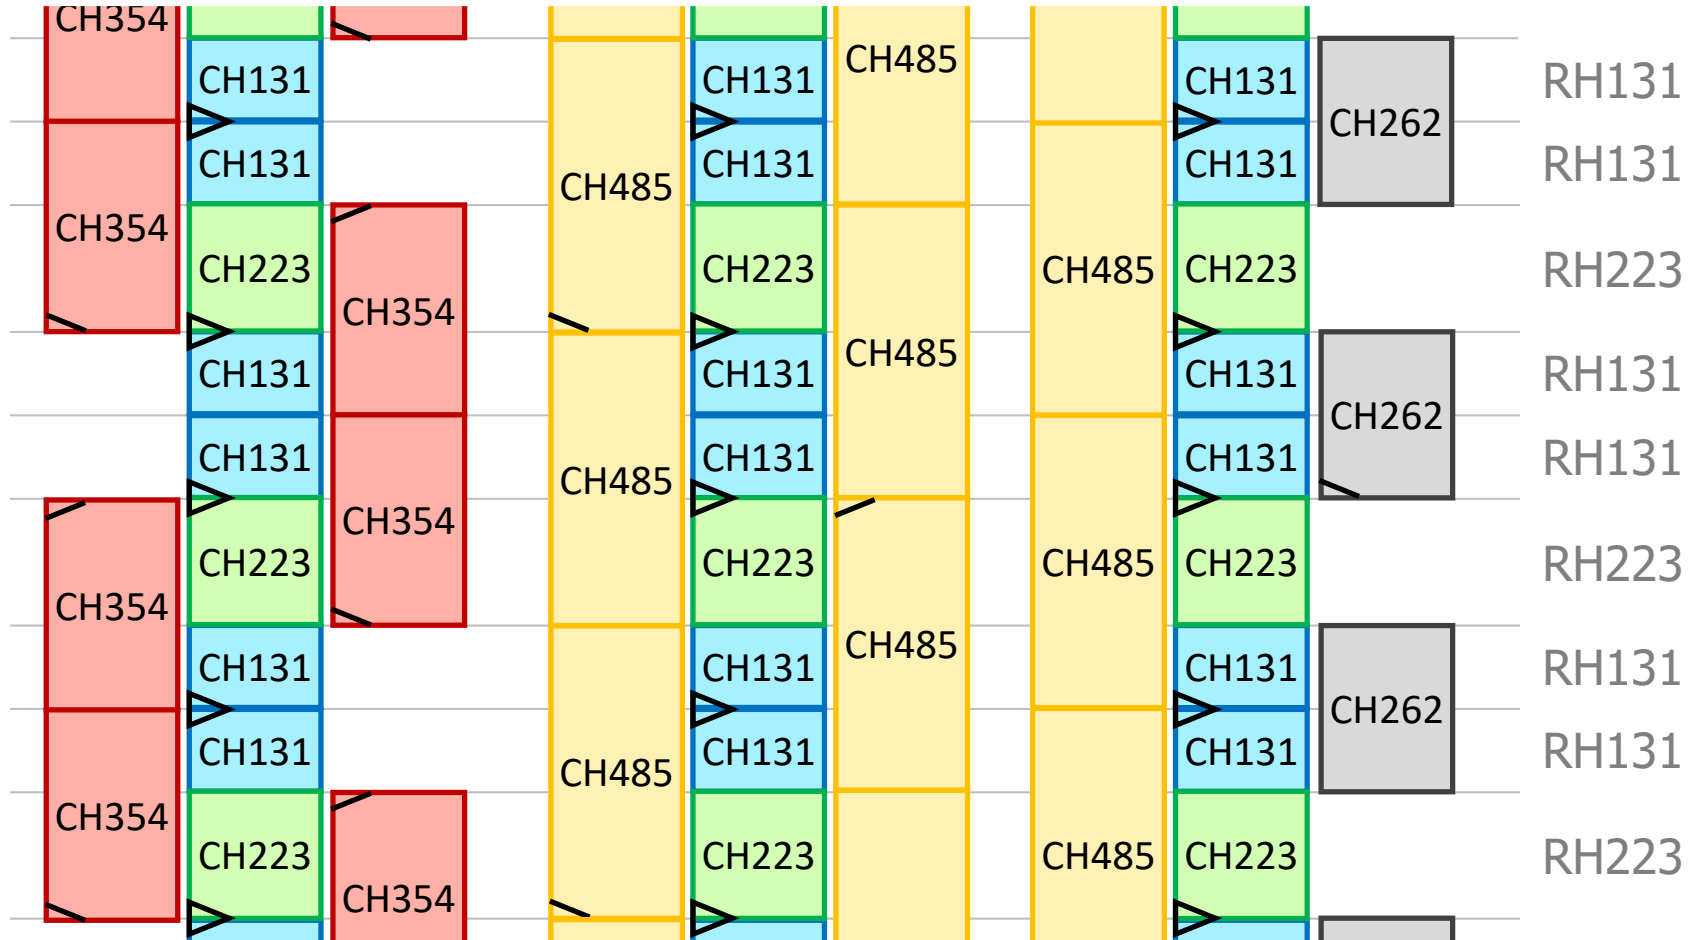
CH354
CH354
CH354
CH354

CH131
CH131
CH223
CH131
CH131
CH223
CH131
CH131
CH223

CH354
CH354
CH354

CH485
CH485
CH485

CH131
CH131
CH223
CH131
CH131
CH223
CH131
CH131
CH223

CH485
CH485
CH485

CH485
CH485
CH485

CH131
CH131
CH223
CH131
CH131
CH223
CH131
CH131
CH223

CH262
CH262
CH262

RH131
RH131
RH223
RH131
RH131
RH223
RH131
RH131
RH223